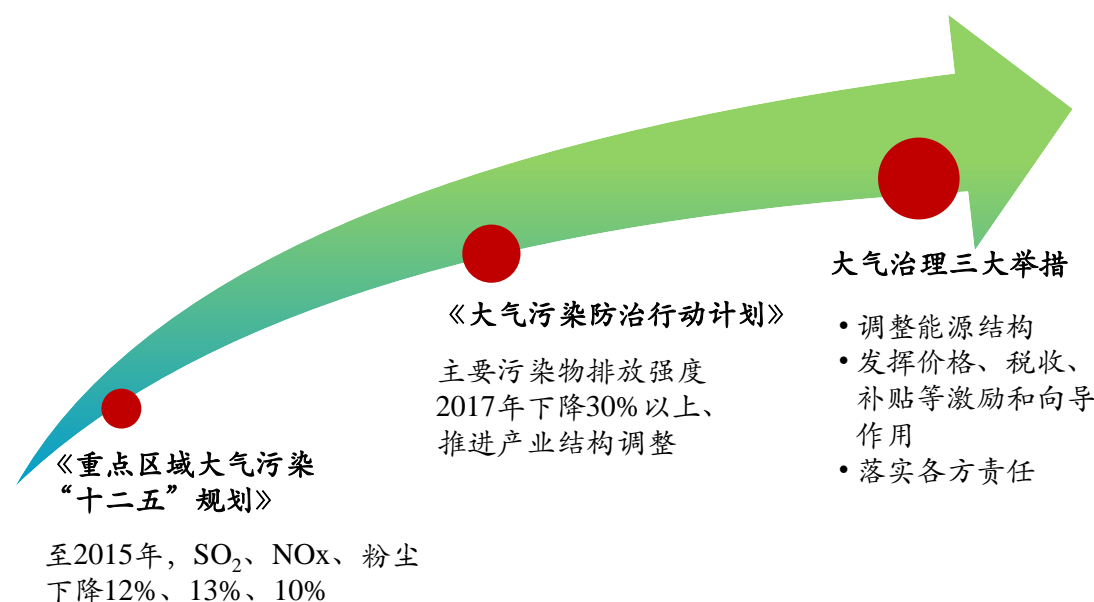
《重点区域大气污染“十二五”规划》

至2015年，$SO_2$、NOx、粉尘下降12%、13%、10%

《大气污染防治行动计划》

主要污染物排放强度2017年下降30%以上、推进产业结构调整

大气治理三大举措

• 调整能源结构
• 发挥价格、税收、补贴等激励和向导作用
• 落实各方责任